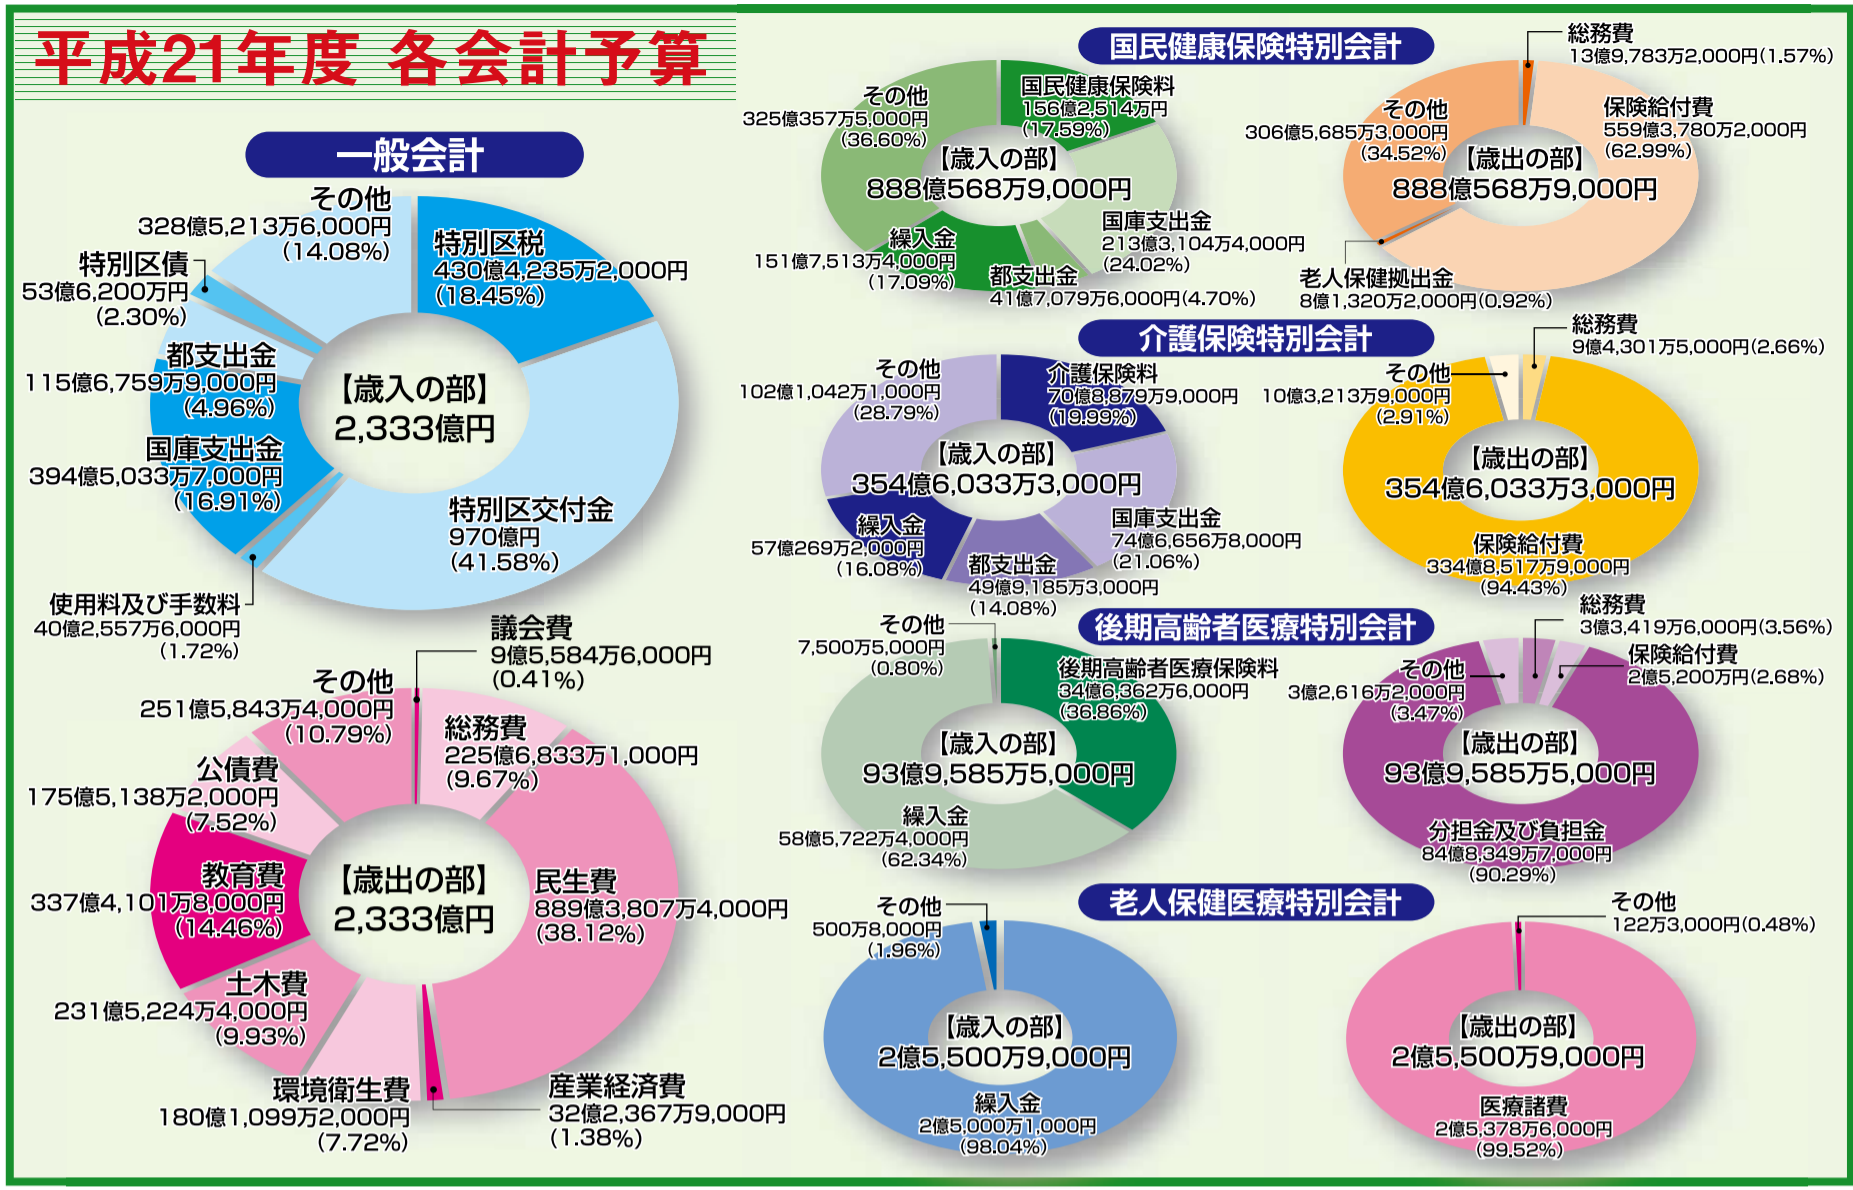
平成21年度 各会計予算

一般会計

【歳入の部】
2,333億円

特別区税
430億4,235万2,000円
(18.45%)

特別区交付金
970億円
(41.58%)

使用料及び手数料
40億2,557万6,000円
(1.72%)

国庫支出金
394億5,033万7,000円
(16.91%)

都支出金
115億6,759万9,000円
(4.96%)

特別区債
53億6,200万円
(2.30%)

その他
328億5,213万6,000円
(14.08%)

【歳出の部】
2,333億円

議会費
9億5,584万6,000円
(0.41%)

総務費
225億6,833万1,000円
(9.67%)

民生費
889億3,807万4,000円
(38.12%)

産業経済費
32億2,367万9,000円
(1.38%)

環境衛生費
180億1,099万2,000円
(7.72%)

土木費
231億5,224万4,000円
(9.93%)

教育費
337億4,101万8,000円
(14.46%)

公債費
175億5,138万2,000円
(7.52%)

その他
251億5,843万4,000円
(10.79%)

国民健康保険特別会計

【歳入の部】
888億568万9,000円

国民健康保険料
156億2,514万円
(17.59%)

国庫支出金
213億3,104万4,000円
(24.02%)

都支出金
41億7,079万6,000円(4.70%)

繰入金
151億7,513万4,000円
(17.09%)

その他
325億357万5,000円
(36.60%)

【歳出の部】
888億568万9,000円

総務費
13億9,783万2,000円(1.57%)

保険給付費
559億3,780万2,000円
(62.99%)

老人保健拠出金
8億1,320万2,000円(0.92%)

その他
306億5,685万3,000円
(34.52%)

介護保険特別会計

【歳入の部】
354億6,033万3,000円

介護保険料
70億8,879万9,000円
(19.99%)

国庫支出金
74億6,656万8,000円
(21.06%)

都支出金
49億9,185万3,000円
(14.08%)

繰入金
57億269万2,000円
(16.08%)

その他
102億1,042万1,000円
(28.79%)

【歳出の部】
354億6,033万3,000円

総務費
9億4,301万5,000円(2.66%)

その他
10億3,213万9,000円
(2.91%)

保険給付費
334億8,517万9,000円
(94.43%)

後期高齢者医療特別会計

【歳入の部】
93億9,585万5,000円

後期高齢者医療保険料
34億6,362万6,000円
(36.86%)

繰入金
58億5,722万4,000円
(62.34%)

その他
7,500万5,000円
(0.80%)

【歳出の部】
93億9,585万5,000円

総務費
3億3,419万6,000円(3.56%)

保険給付費
2億5,200万円(2.68%)

その他
3億2,616万2,000円
(3.47%)

分担金及び負担金
84億8,349万7,000円
(90.29%)

老人保健医療特別会計

【歳入の部】
2億5,500万9,000円

その他
500万8,000円
(1.96%)

繰入金
2億5,000万1,000円
(98.04%)

【歳出の部】
2億5,500万9,000円

その他
122万3,000円(0.48%)

医療諸費
2億5,378万6,000円
(99.52%)